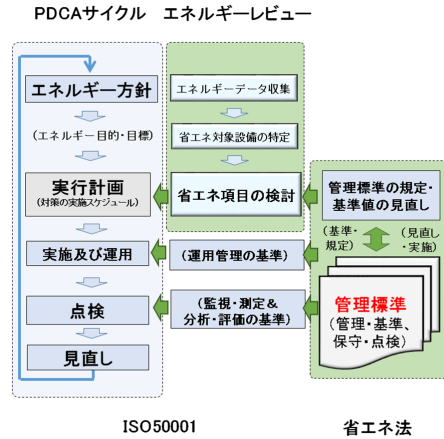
PDCAサイクル　エネルギーレビュー

エネルギー方針

（エネルギー目的・目標）

実行計画
（対策の実施スケジュール）

実施及び運用

点検

見直し

エネルギーデータ収集

省エネ対象設備の特定

省エネ項目の検討

（運用管理の基準）

（監視・測定＆分析・評価の基準）

管理標準の規定・基準値の見直し

（基準・規定）

（見直し・実施）

管理標準
（管理・基準、保守・点検）

ISO50001

省エネ法